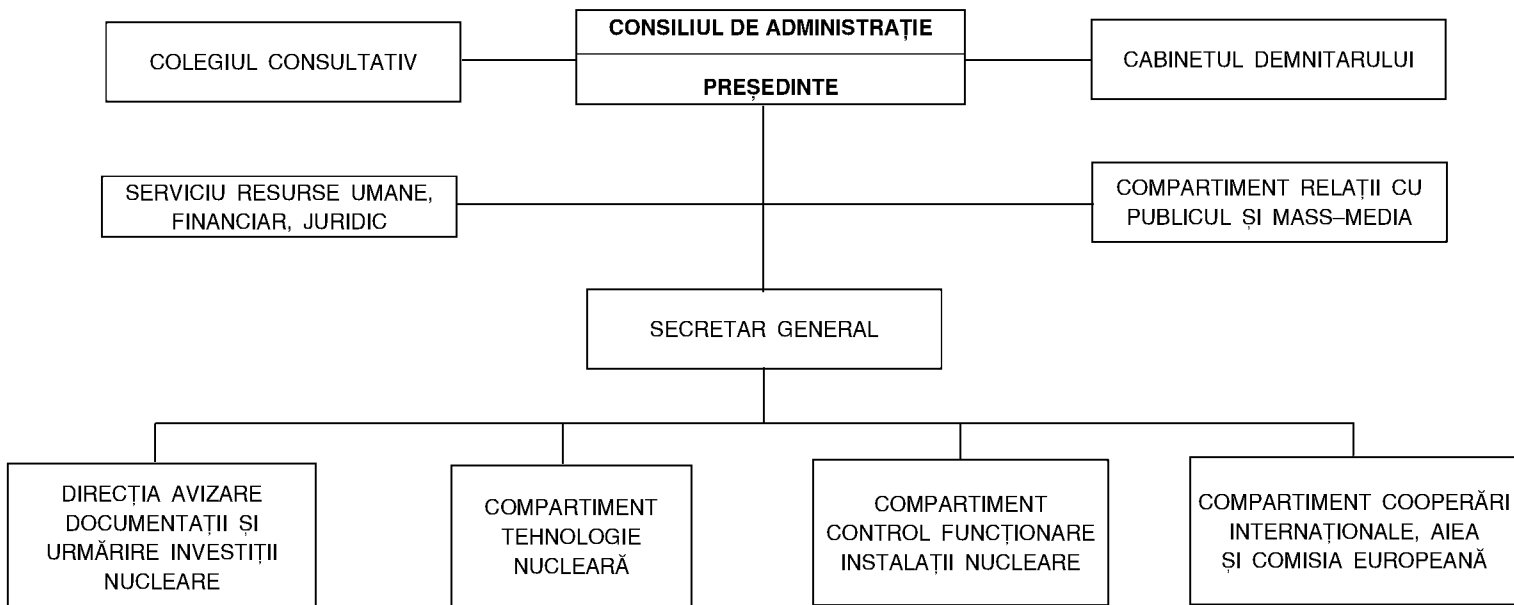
CONSILIUL DE ADMINISTRAȚIE

PREȘEDINTE

COLEGIUL CONSULTATIV

CABINETUL DEMNITARULUI

SERVICIU RESURSE UMANE, FINANCIAR, JURIDIC

COMPARTIMENT RELAȚII CU PUBLICUL ȘI MASS-MEDIA

SECRETAR GENERAL

DIRECȚIA AVIZARE DOCUMENTAȚII ȘI URMĂRIRE INVESTIȚII NUCLEARE

COMPARTIMENT TEHNOLOGIE NUCLEARĂ

COMPARTIMENT CONTROL FUNCȚIONARE INSTALAȚII NUCLEARE

COMPARTIMENT COOPERĂRI INTERNAȚIONALE, AIEA ȘI COMISIA EUROPEANĂ